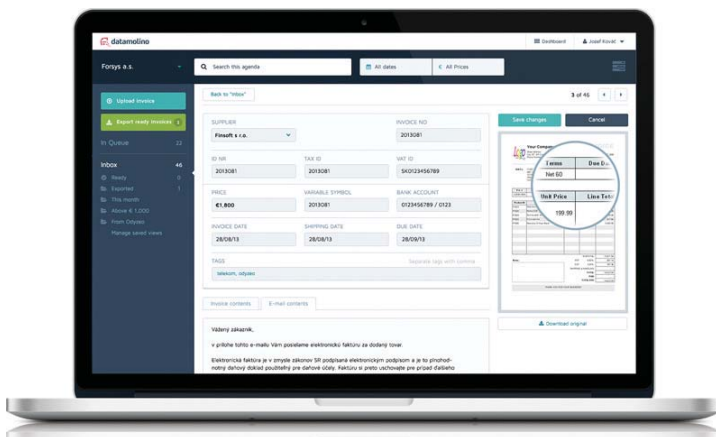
datamolino

Dashboard

Josef Kovač

Forsys a.s.

Search this agenda

All dates

All Prices

Upload invoice

Export ready invoices

In Queue 22

Inbox 46

Ready

Exported 1

This month

Above € 1,000

From Odyssey

Manage saved views

Back to "Inbox"

3 of 45

Save changes

Cancel

SUPPLIER

Finsoft s r.o.

INVOICE NO

2013081

ID NR

2013081

TAX ID

2013081

VAT ID

SK0123456789

PRICE

€1,800

VARIABLE SYMBOL

2013081

BANK ACCOUNT

0123456789 / 0123

INVOICE DATE

28/08/13

SHIPPING DATE

28/08/13

DUE DATE

28/09/13

TAGS

Separate tags with comma

telekom, odyseo

Your Company

Terms

Due Da

Net 60

Unit Price

Line Tota

199.99

Download original

Invoice contents

E-mail contents

Vážený zákazník,

v prílohe tohto e-mailu Vám posielame elektronickú faktúru za dodaný tovar.

Elektronická faktúra je v zmysle zákonov SR podpísaná elektronickým podpisom a je to plnohodnotný daňový doklad použiteľný pre daňové účely. Faktúru si preto uschovajte pre prípad ďalšieho